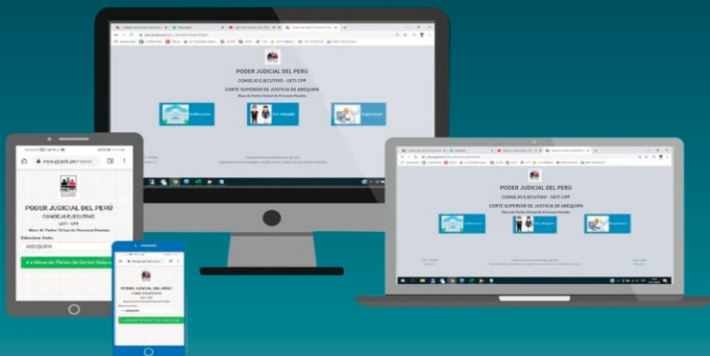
PODER JUDICIAL DEL PERÚ
CONSEJO EJECUTIVO - UETI CPP
CORTE SUPERIOR DE JUSTICIA DE AREQUIPA
Mesa de Partes Virtual de Procesos Penales

PODER JUDICIAL DEL PERÚ
CONSEJO EJECUTIVO - UETI CPP
CORTE SUPERIOR DE JUSTICIA DE AREQUIPA
Mesa de Partes Virtual de Procesos Penales

mpv.pj.gob.pe
PODER JUDICIAL DEL PERÚ
CONSEJO EJECUTIVO
UETI - CPP
Mesa de Partes Virtual de Procesos Penales
Seleccione Corte:
AREQUIPA
Ir a Mesa de Partes de Cortes Seleccionada

PODER JUDICIAL DEL PERÚ
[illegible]